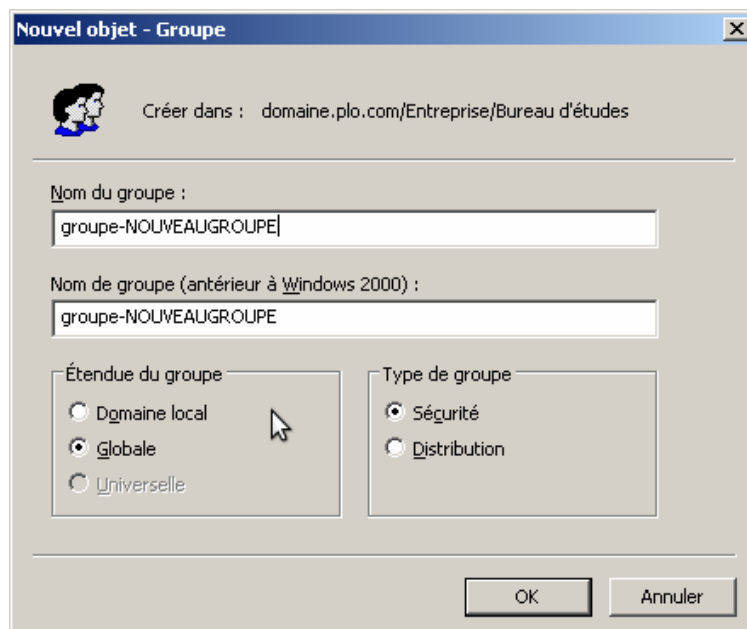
Nouvel objet - Groupe

Créer dans : domaine.plo.com/Entreprise/Bureau d'études

Nom du groupe :

groupe-NOUVEAUGROUPE

Nom de groupe (antérieur à Windows 2000) :

groupe-NOUVEAUGROUPE

Étendue du groupe

Domaine local

Globale

Universelle

Type de groupe

Sécurité

Distribution

OK

Annuler